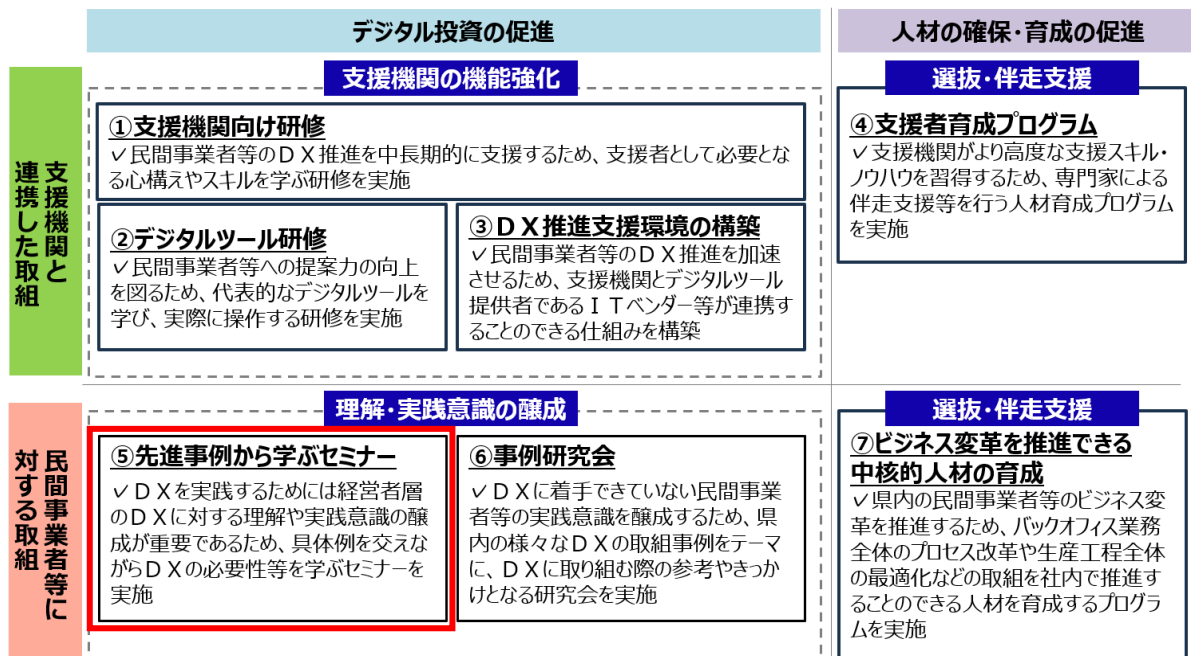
デジタル投資の促進

人材の確保・育成の促進

支援機関と連携した取組

支援機関の機能強化

①支援機関向け研修
✓民間事業者等のＤＸ推進を中長期的に支援するため、支援者として必要となる心構えやスキルを学ぶ研修を実施

②デジタルツール研修
✓民間事業者等への提案力の向上を図るため、代表的なデジタルツールを学び、実際に操作する研修を実施

③ＤＸ推進支援環境の構築
✓民間事業者等のＤＸ推進を加速させるため、支援機関とデジタルツール提供者であるＩＴベンダー等が連携することのできる仕組みを構築

選抜・伴走支援

④支援者育成プログラム
✓支援機関がより高度な支援スキル・ノウハウを習得するため、専門家による伴走支援等を行う人材育成プログラムを実施

民間事業者等に対する取組

理解・実践意識の醸成

⑤先進事例から学ぶセミナー
✓ＤＸを実践するためには経営者層のＤＸに対する理解や実践意識の醸成が重要であるため、具体例を交えながらＤＸの必要性等を学ぶセミナーを実施

⑥事例研究会
✓ＤＸに着手できていない民間事業者等の実践意識を醸成するため、県内の様々なＤＸの取組事例をテーマに、ＤＸに取り組む際の参考やきっかけとなる研究会を実施

選抜・伴走支援

⑦ビジネス変革を推進できる中核的人材の育成
✓県内の民間事業者等のビジネス変革を推進するため、バックオフィス業務全体のプロセス改革や生産工程全体の最適化などの取組を社内で推進することのできる人材を育成するプログラムを実施